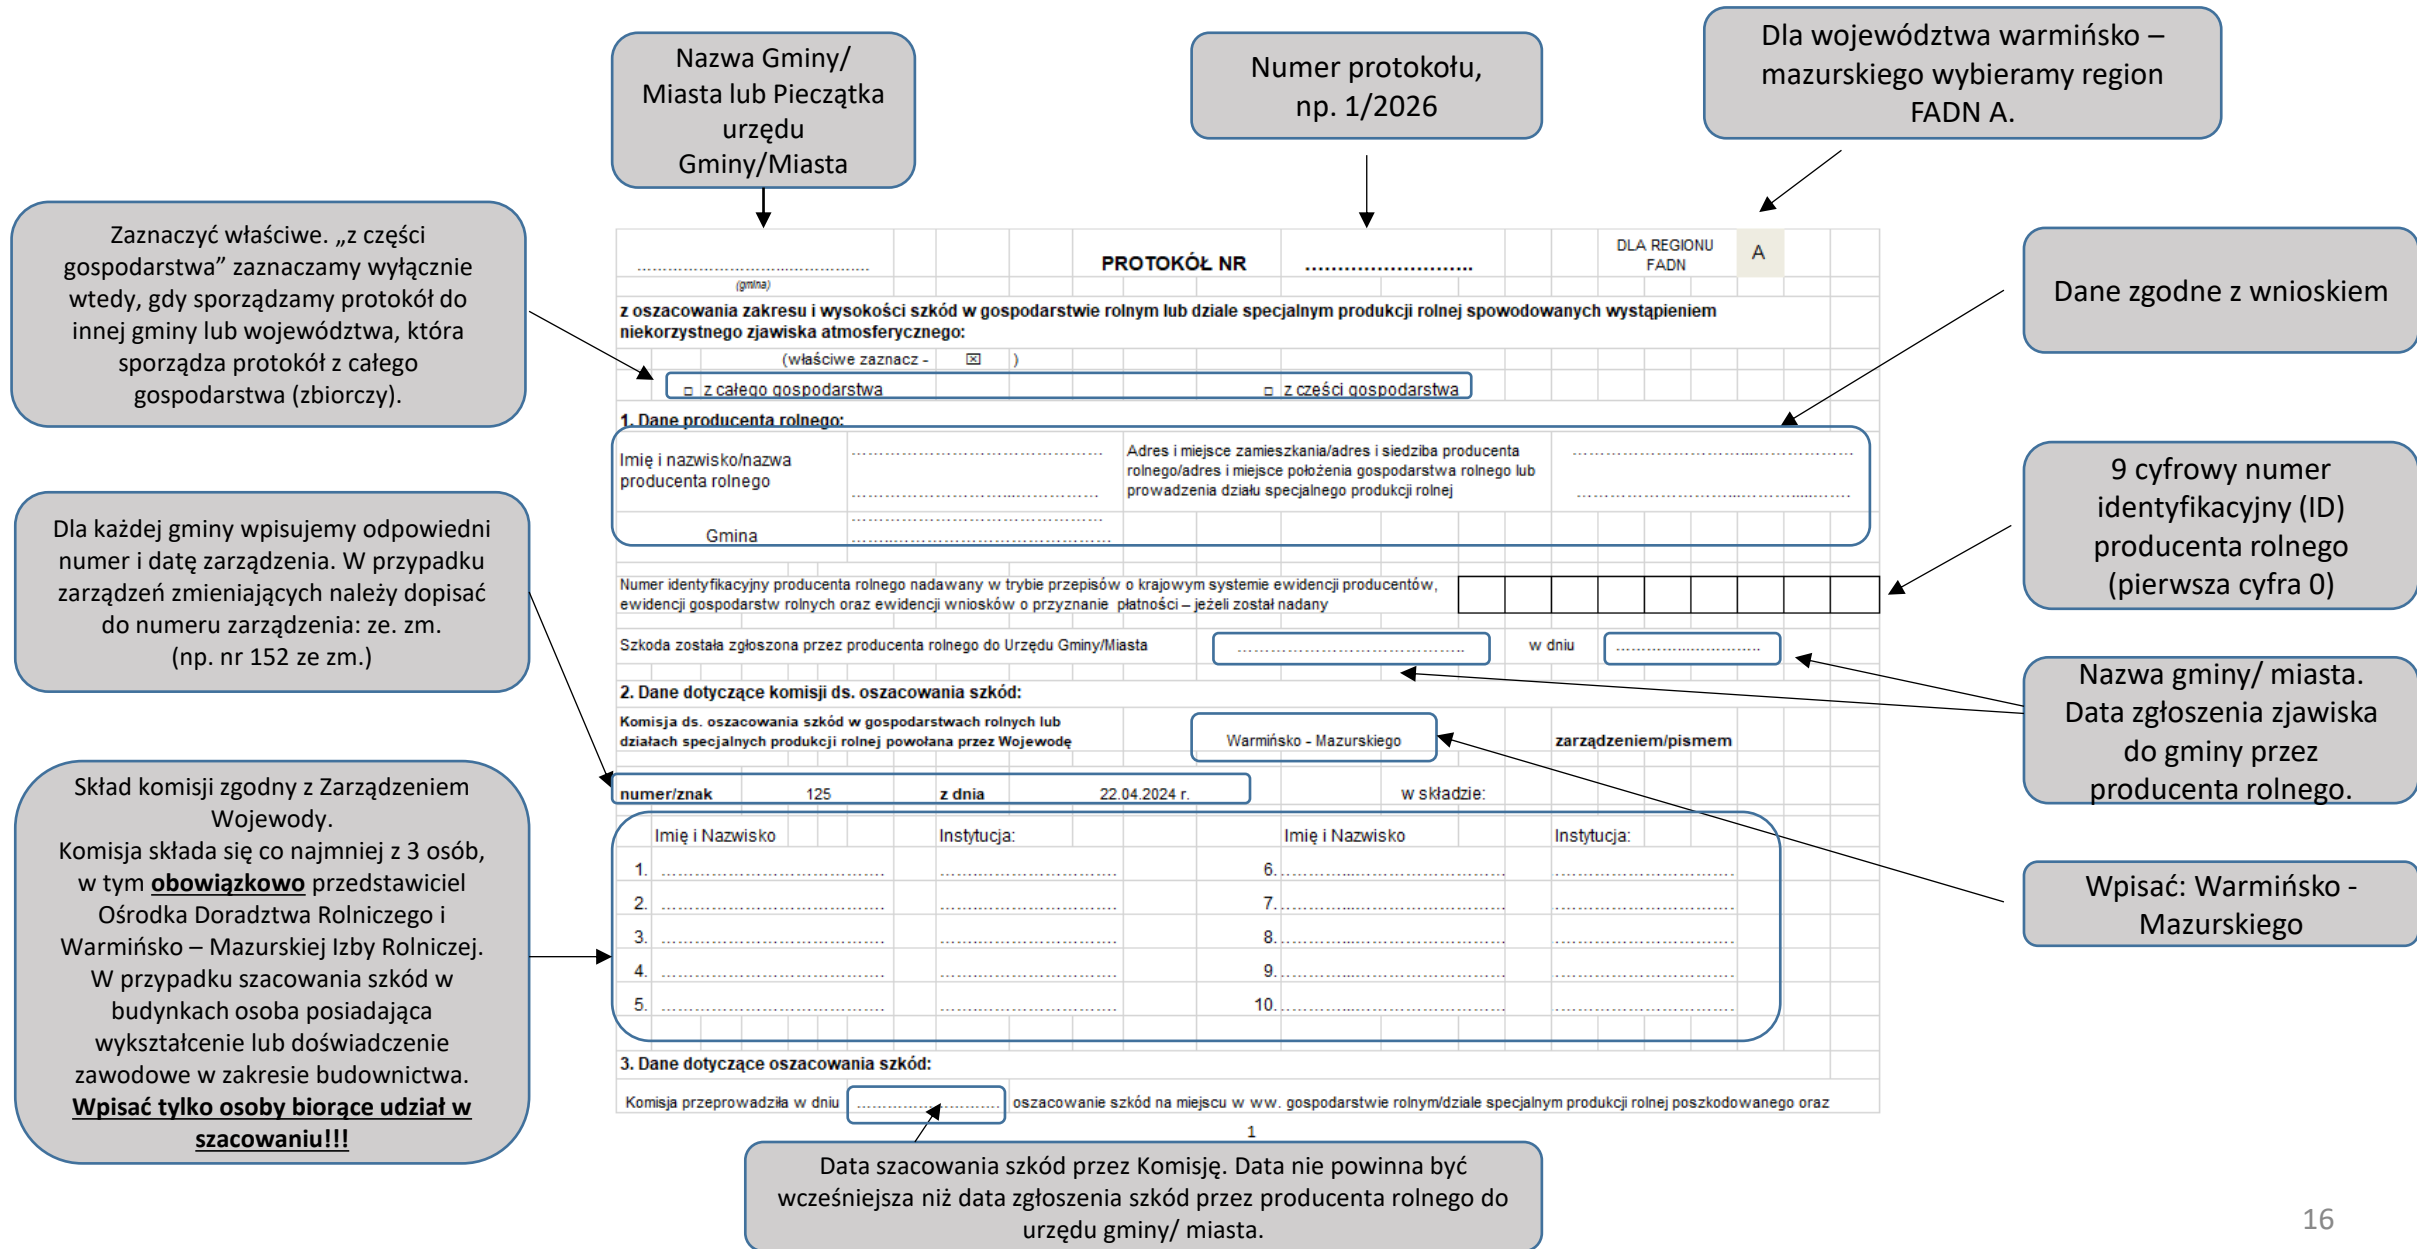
Nazwa Gminy/ Miasta lub Pieczątka urzędu Gminy/Miasta

Numer protokołu, np. 1/2026

Dla województwa warmińsko – mazurskiego wybieramy region FADN A.

Zaznaczyć właściwe. „z części gospodarstwa” zaznaczamy wyłącznie wtedy, gdy sporządzamy protokół do innej gminy lub województwa, która sporządza protokół z całego gospodarstwa (zbiorczy).

Dane zgodne z wnioskiem

Dla każdej gminy wpisujemy odpowiedni numer i datę zarządzenia. W przypadku zarządzeń zmieniających należy dopisać do numeru zarządzenia: ze. zm. (np. nr 152 ze zm.)

9 cyfrowy numer identyfikacyjny (ID) producenta rolnego (pierwsza cyfra 0)

Nazwa gminy/ miasta. Data zgłoszenia zjawiska do gminy przez producenta rolnego.

Skład komisji zgodny z Zarządzeniem Wojewody.
Komisja składa się co najmniej z 3 osób, w tym **obowiązkowo** przedstawiciel Ośrodka Doradztwa Rolniczego i Warmińsko – Mazurskiej Izby Rolniczej. W przypadku szacowania szkód w budynkach osoba posiadająca wykształcenie lub doświadczenie zawodowe w zakresie budownictwa.
**Wpisać tylko osoby biorące udział w szacowaniu!!!**

Wpisać: Warmińsko - Mazurskiego

.............................. (gmina) PROTOKÓŁ NR .......................... DLA REGIONU FADN A

z oszacowania zakresu i wysokości szkód w gospodarstwie rolnym lub dziale specjalnym produkcji rolnej spowodowanych wystąpieniem niekorzystnego zjawiska atmosferycznego:

(właściwe zaznacz - ☒ )

☐ z całego gospodarstwa ☐ z części gospodarstwa

1. Dane producenta rolnego:

Imię i nazwisko/nazwa producenta rolnego ..............................

Adres i miejsce zamieszkania/adres i siedziba producenta rolnego/adres i miejsce położenia gospodarstwa rolnego lub prowadzenia działu specjalnego produkcji rolnej ..............................

Gmina ..............................

Numer identyfikacyjny producenta rolnego nadawany w trybie przepisów o krajowym systemie ewidencji producentów, ewidencji gospodarstw rolnych oraz ewidencji wniosków o przyznanie płatności – jeżeli został nadany

Szkoda została zgłoszona przez producenta rolnego do Urzędu Gminy/Miasta .............................. w dniu ..............................

2. Dane dotyczące komisji ds. oszacowania szkód:

Komisja ds. oszacowania szkód w gospodarstwach rolnych lub działach specjalnych produkcji rolnej powołana przez Wojewodę Warmińsko - Mazurskiego zarządzeniem/pismem

numer/znak 125 z dnia 22.04.2024 r. w składzie:

| | Imię i Nazwisko | Instytucja: | | Imię i Nazwisko | Instytucja: |
|---|---|---|---|---|---|
| 1. | .............................. | .............................. | 6. | .............................. | .............................. |
| 2. | .............................. | .............................. | 7. | .............................. | .............................. |
| 3. | .............................. | .............................. | 8. | .............................. | .............................. |
| 4. | .............................. | .............................. | 9. | .............................. | .............................. |
| 5. | .............................. | .............................. | 10. | .............................. | .............................. |

3. Dane dotyczące oszacowania szkód:

Komisja przeprowadziła w dniu .............................. oszacowanie szkód na miejscu w ww. gospodarstwie rolnym/dziale specjalnym produkcji rolnej poszkodowanego oraz

1

Data szacowania szkód przez Komisję. Data nie powinna być wcześniejsza niż data zgłoszenia szkód przez producenta rolnego do urzędu gminy/ miasta.

16